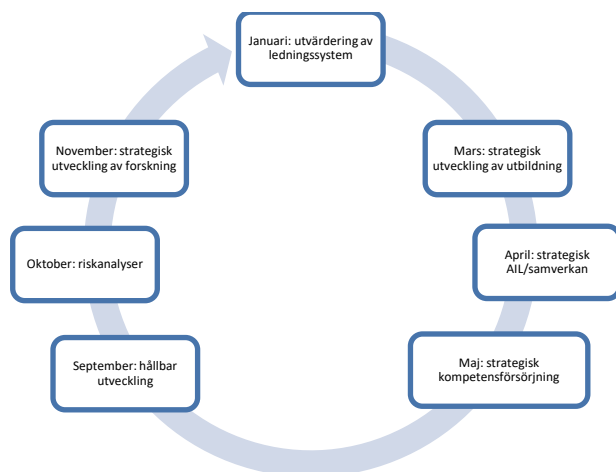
Januari: utvärdering av ledningssystem

Mars: strategisk utveckling av utbildning

April: strategisk AIL/samverkan

Maj: strategisk kompetensförsörjning

September: hållbar utveckling

Oktober: riskanalyser

November: strategisk utveckling av forskning